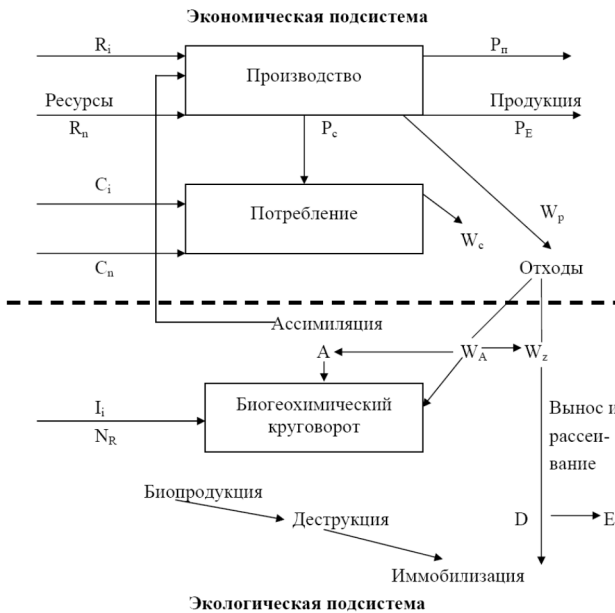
Экономическая подсистема

$R_i$

$P_п$

Производство

Ресурсы

Продукция

$R_n$

$P_c$

$P_E$

$C_i$

Потребление

$W_p$

$W_c$

$C_n$

Отходы

Ассимиляция

A

$W_A$

$W_z$

$I_i$

$N_R$

Биогеохимический круговорот

Вынос и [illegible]

рассеп-

вание

Биопродукция

Деструкция

D

E

Иммобилизация

Экологическая подсистема